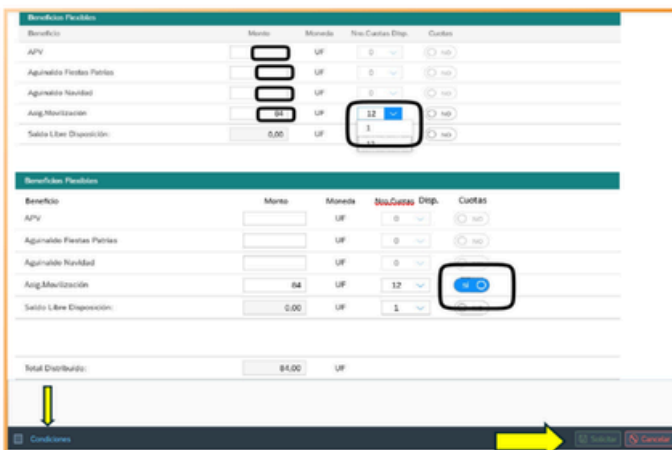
Beneficios Flexibles

| Beneficio | Monto | Moneda | Nro Cuotas Disp. | Cuotas |
|---|---|---|---|---|
| APV | | UF | 0 | NO |
| Aguinaldo Fiestas Patrias | | UF | 0 | NO |
| Aguinaldo Navidad | | UF | 0 | NO |
| Asig.Movilización | 84 | UF | 12 | NO |
| Saldo Libre Disposición: | 0,00 | UF | 1 | NO |

Beneficios Flexibles

| Beneficio | Monto | Moneda | Nro Cuotas Disp. | Cuotas |
|---|---|---|---|---|
| APV | | UF | 0 | NO |
| Aguinaldo Fiestas Patrias | | UF | 0 | NO |
| Aguinaldo Navidad | | UF | 0 | NO |
| Asig.Movilización | 84 | UF | 12 | SI |
| Saldo Libre Disposición: | 0,00 | UF | 1 | |

Total Distribuido: 84,00 UF

Condiciones

Solicitar Cancelar